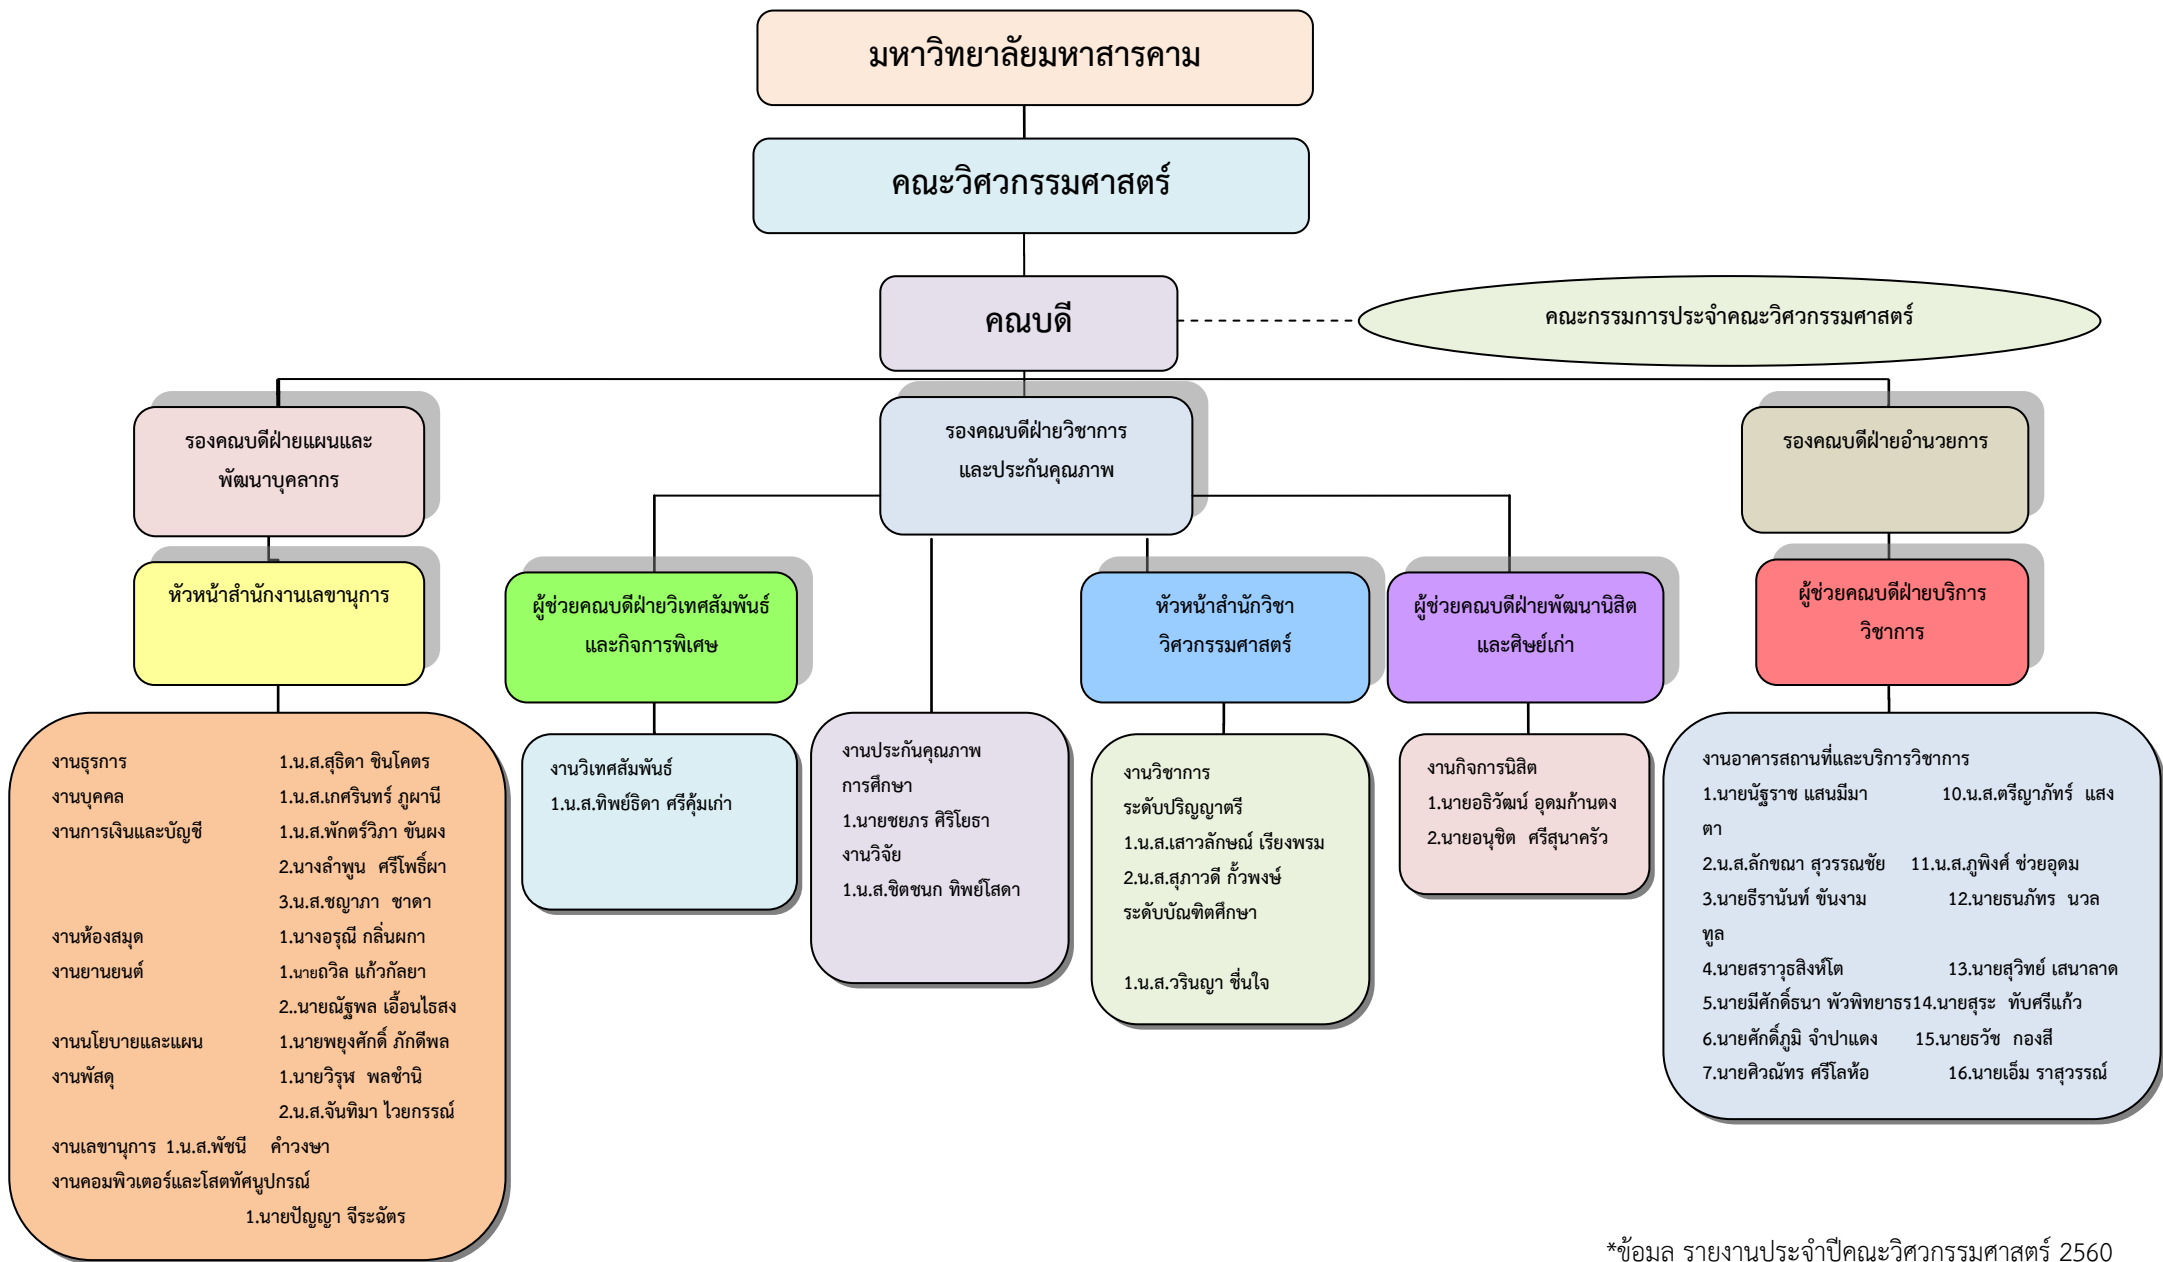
มหาวิทยาลัยมหาสารคาม

คณะวิศวกรรมศาสตร์

คณบดี

คณะกรรมการประจำคณะวิศวกรรมศาสตร์

รองคณบดีฝ่ายแผนและพัฒนาบุคลากร

รองคณบดีฝ่ายวิชาการและประกันคุณภาพ

รองคณบดีฝ่ายอำนวยการ

หัวหน้าสำนักงานเลขานุการ

งานธุรการ 1.น.ส.สุธิดา ชินโคตร
งานบุคคล 1.น.ส.เกศรินทร์ ภูผานี
งานการเงินและบัญชี 1.น.ส.พักตร์วิภา ขันผง
2.นางลำพูน ศรีโพธิ์ผา
3.น.ส.ชญาภา ชาดา
งานห้องสมุด 1.นางอรุณี กลิ่นผกา
งานยานยนต์ 1.นายถวิล แก้วกัลยา
2..นายณัฐพล เอื้อนไธสง
งานนโยบายและแผน 1.นายพยุงศักดิ์ ภักดีพล
งานพัสดุ 1.นายวิรุฬ พลชำนิ
2.น.ส.จันทิมา ไวยกรรณ์
งานเลขานุการ 1.น.ส.พัชนี คำวงษา
งานคอมพิวเตอร์และโสตทัศนูปกรณ์
1.นายปัญญา จีระฉัตร

ผู้ช่วยคณบดีฝ่ายวิเทศสัมพันธ์และกิจการพิเศษ

งานวิเทศสัมพันธ์
1.น.ส.ทิพย์ธิดา ศรีคุ้มเก่า

งานประกันคุณภาพการศึกษา
1.นายชยภร ศิริโยธา
งานวิจัย
1.น.ส.ชิตชนก ทิพย์โสดา

หัวหน้าสำนักวิชาวิศวกรรมศาสตร์

งานวิชาการ
ระดับปริญญาตรี
1.น.ส.เสาวลักษณ์ เรียงพรม
2.น.ส.สุภาวดี ก้ำพงษ์
ระดับบัณฑิตศึกษา

1.น.ส.วรินญา ชื่นใจ

ผู้ช่วยคณบดีฝ่ายพัฒนานิสิตและศิษย์เก่า

งานกิจการนิสิต
1.นายอธิวัฒน์ อุดมก้านตง
2.นายอนุชิต ศรีสุนาครัว

ผู้ช่วยคณบดีฝ่ายบริการวิชาการ

งานอาคารสถานที่และบริการวิชาการ
1.นายนัฐราช แสนมีมา 10.น.ส.ตรีญาภัทร์ แสงตา
2.น.ส.ลักขณา สุวรรณชัย 11.น.ส.ภูพิงค์ ช่วยอุดม
3.นายธีรานันท์ ขันงาม 12.นายธนภัทร นวลทูล
4.นายสราวุธสิงห์โต 13.นายสุวิทย์ เสนาลาด
5.นายมีศักดิ์ธนา พัวพิทยาธร14.นายสุระ ทับศรีแก้ว
6.นายศักดิ์ภูมิ จำปาแดง 15.นายธวัช กองสี
7.นายศิวณัทร ศรีโลห้อ 16.นายเอ็ม ราสุวรรณ์

*ข้อมล รายงานประจำปีคณะวิศวกรรมศาสตร์ 2560